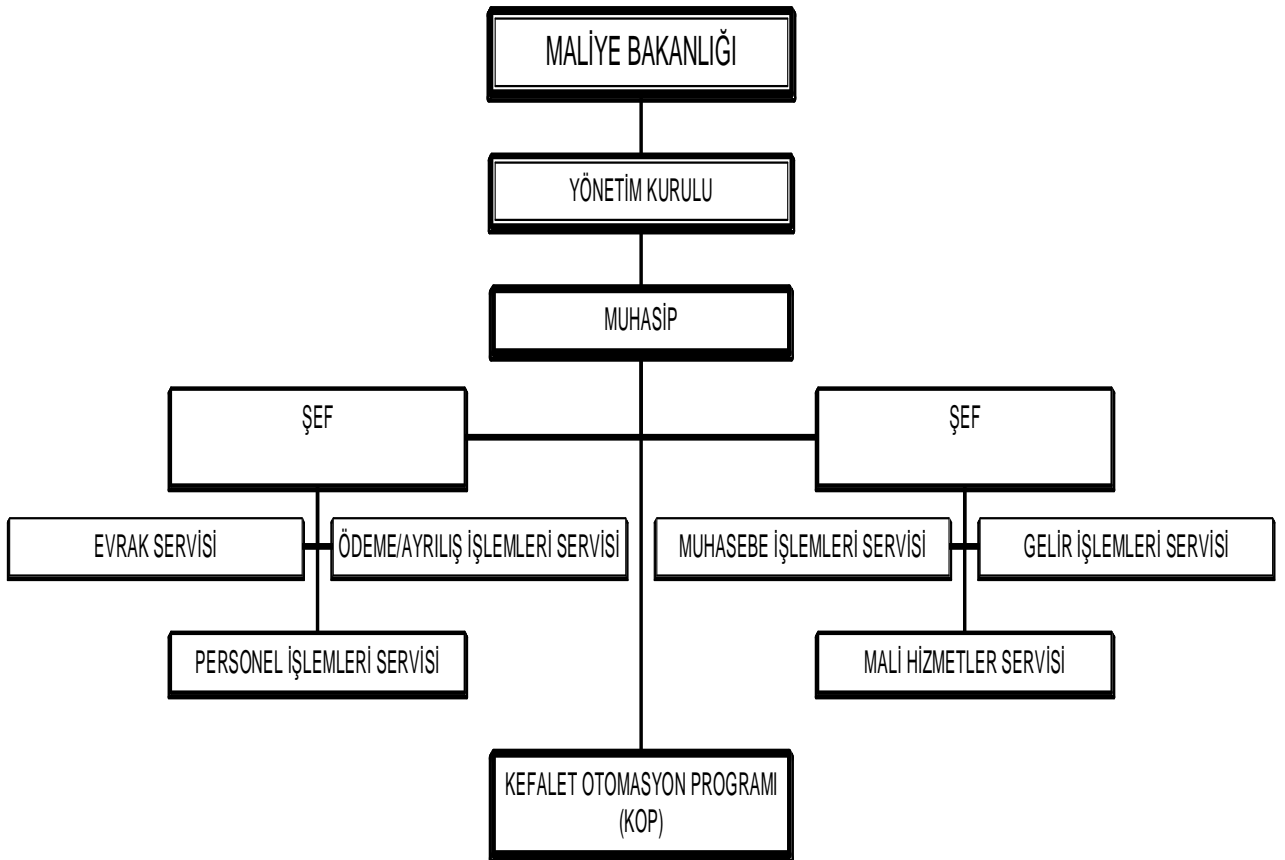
MALİYE BAKANLIĞI

YÖNETİM KURULU

MUHASİP

ŞEF

ŞEF

EVRAK SERVİSİ

ÖDEME/AYRILIŞ İŞLEMLERİ SERVİSİ

MUHASEBE İŞLEMLERİ SERVİSİ

GELİR İŞLEMLERİ SERVİSİ

PERSONEL İŞLEMLERİ SERVİSİ

MALİ HİZMETLER SERVİSİ

KEFALET OTOMASYON PROGRAMI (KOP)